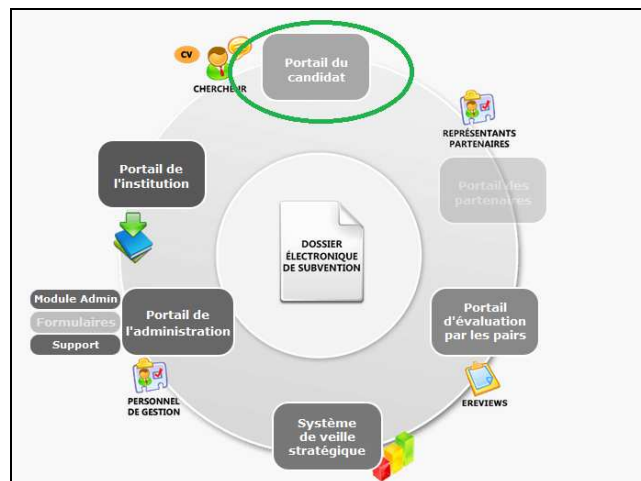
Portail du candidat

CV

CHERCHEUR

REPRÉSENTANTS PARTENAIRES

Portail des partenaires

Portail de l'institution

DOSSIER ÉLECTRONIQUE DE SUBVENTION

Module Admin

Formulaires

Support

Portail de l'administration

Portail d'évaluation par les pairs

PERSONNEL DE GESTION

EREVIEWS

Système de veille stratégique